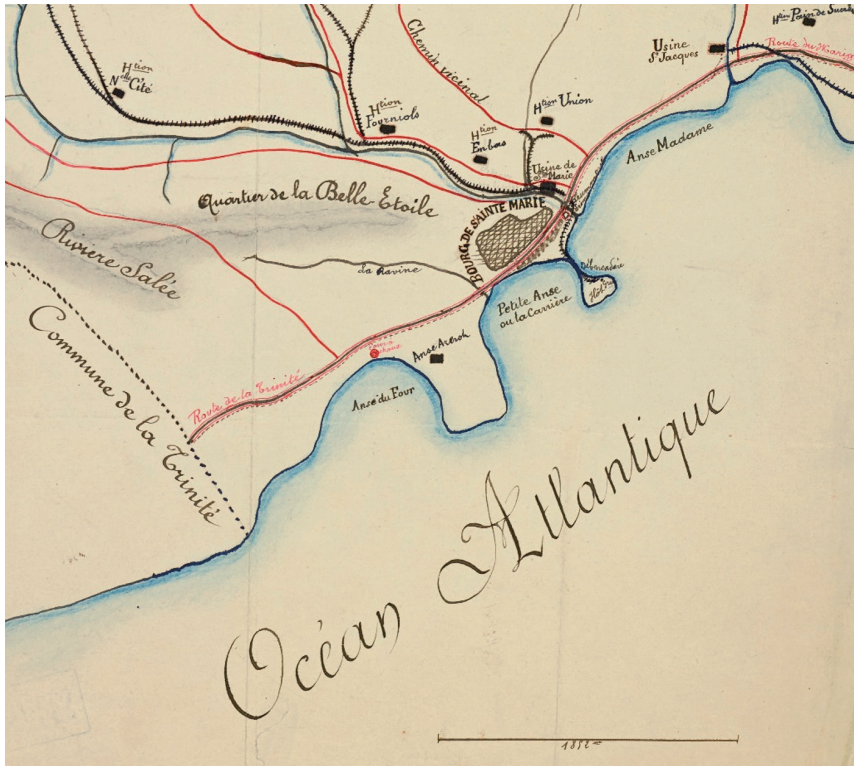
$H^{tion}$ $N^{lle}$ Cité

$H^{tion}$ Fourniols

Chemin vicinal

$H^{tion}$ En bas

$H^{tion}$ Union

Usine S$^t$ Jacques

$H^{tion}$ Pain de Sucre

Route du Marigot

Usine de S$^{te}$ Marie

Anse Madame

Quartier de la Belle Etoile

BOURG DE S$^{TE}$ MARIE

Rivière Salée

La Ravine

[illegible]

Ilet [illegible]

Petite Anse ou la Carrière

Commune de la Trinité

Route de la Trinité

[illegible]

Anse Azerot

Anse du Four

Océan Atlantique

1852